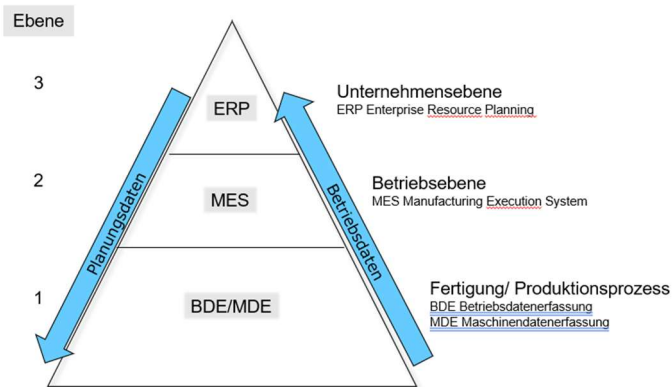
Ebene

3

2

1

ERP

MES

BDE/MDE

Planungsdaten

Betriebsdaten

Unternehmensebene
ERP Enterprise Resource Planning

Betriebsebene
MES Manufacturing Execution System

Fertigung/ Produktionsprozess
BDE Betriebsdatenerfassung
MDE Maschinendatenerfassung